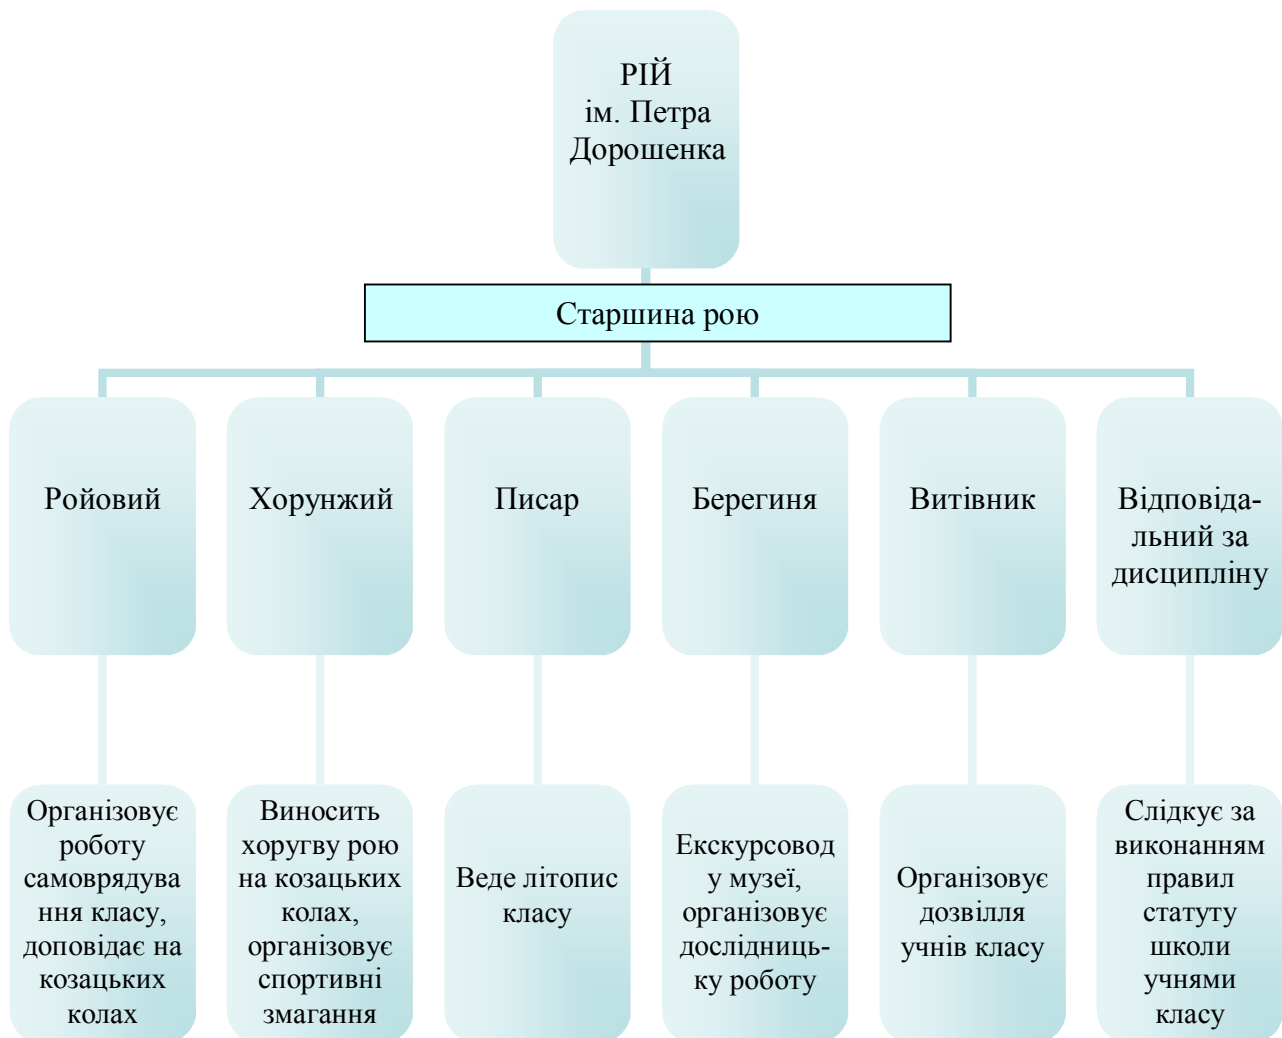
РІЙ
ім. Петра
Дорошенка

Старшина рою

Ройовий

Хорунжий

Писар

Берегиня

Витівник

Відповідальний за дисципліну

Організовує роботу самоврядування класу, доповідає на козацьких колах

Виносить хоругву рою на козацьких колах, організовує спортивні змагання

Веде літопис класу

Екскурсовод у музеї, організовує дослідницьку роботу

Організовує дозвілля учнів класу

Слідкує за виконанням правил статуту школи учнями класу